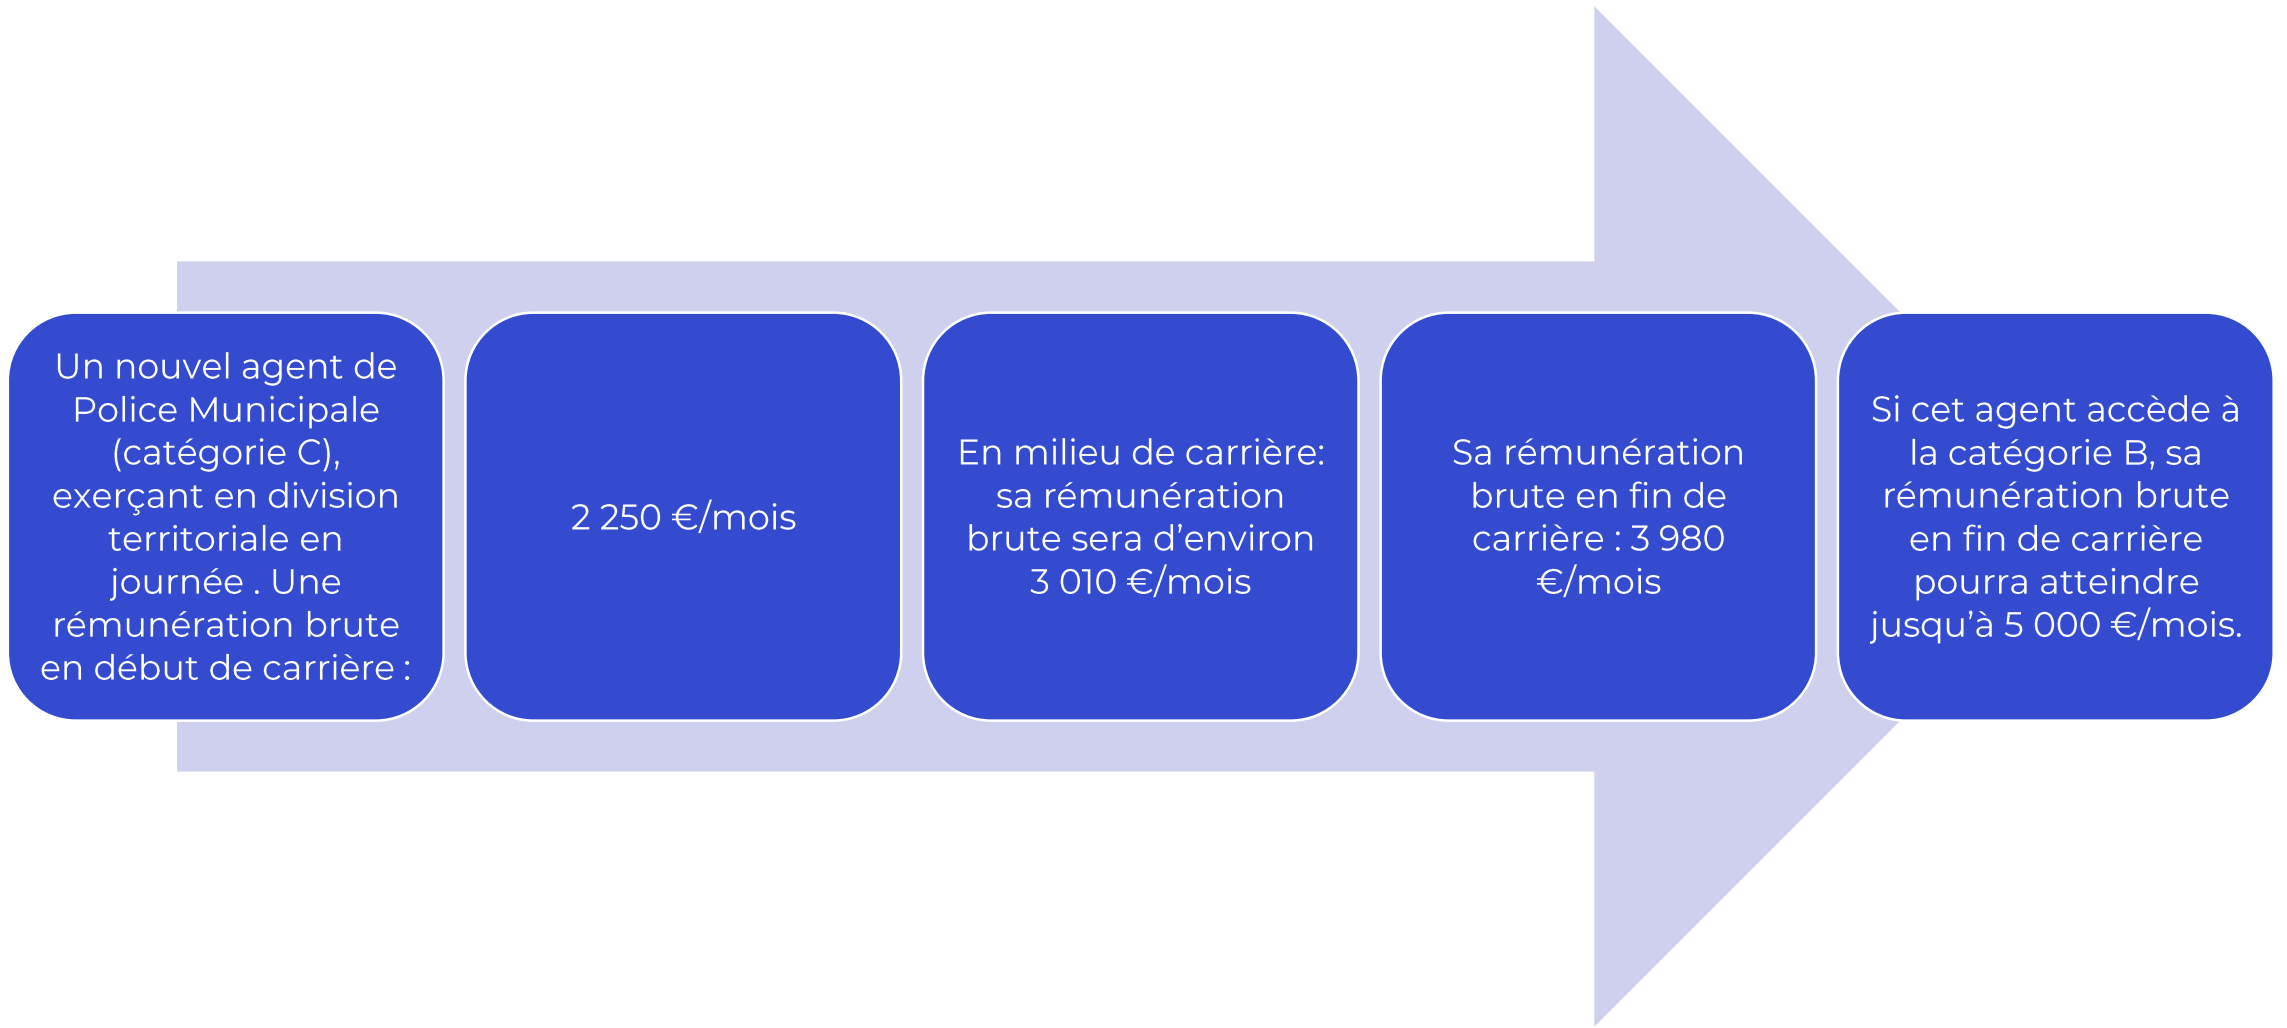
Un nouvel agent de Police Municipale (catégorie C), exerçant en division territoriale en journée . Une rémunération brute en début de carrière :

2 250 €/mois

En milieu de carrière: sa rémunération brute sera d’environ 3 010 €/mois

Sa rémunération brute en fin de carrière : 3 980 €/mois

Si cet agent accède à la catégorie B, sa rémunération brute en fin de carrière pourra atteindre jusqu’à 5 000 €/mois.